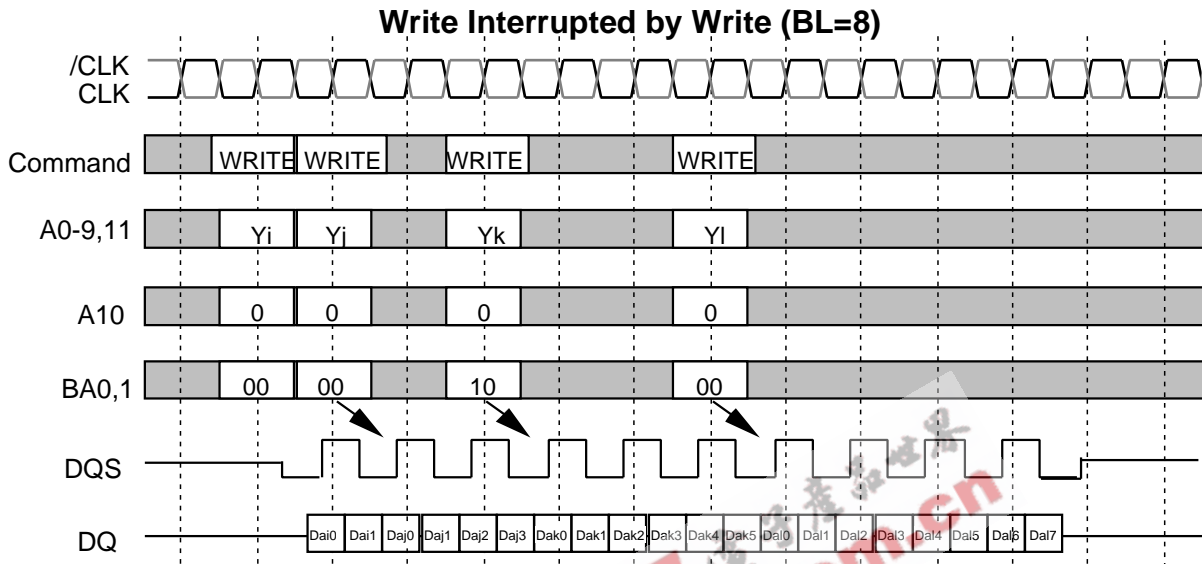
Write Interrupted by Write (BL=8)

/CLK
CLK

Command WRITE WRITE WRITE WRITE

A0-9,11 Yi Yj Yk Yl

A10 0 0 0 0

BA0,1 00 00 10 00

DQS

DQ Dai0 Dai1 Daj0 Daj1 Daj2 Daj3 Dak0 Dak1 Dak2 Dak3 Dak4 Dak5 Dal0 Dal1 Dal2 Dal3 Dal4 Dal5 Dal6 Dal7

.cn